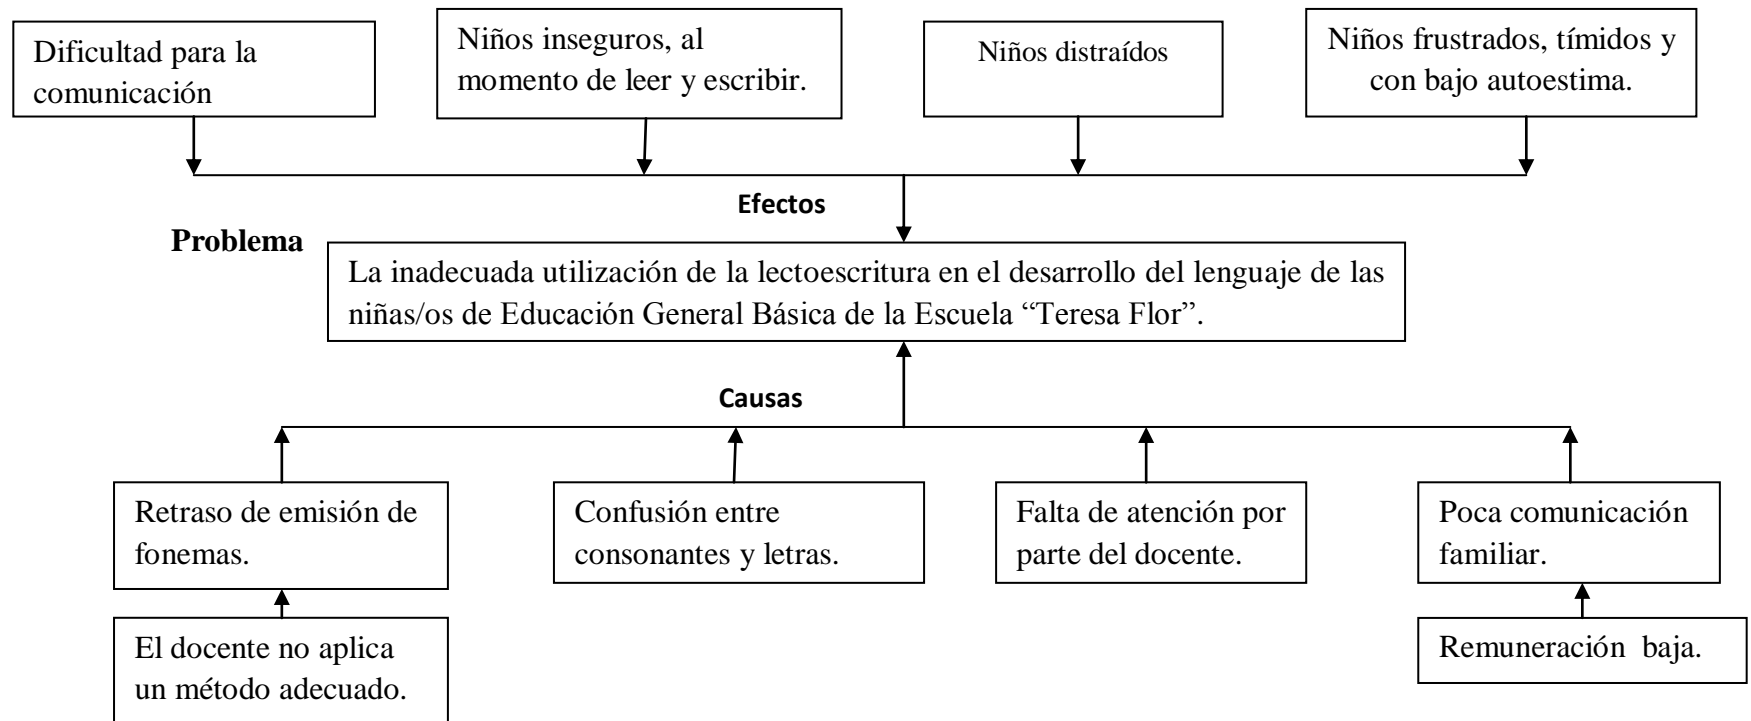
Dificultad para la comunicación

Niños inseguros, al momento de leer y escribir.

Niños distraídos

Niños frustrados, tímidos y con bajo autoestima.

Efectos

Problema

La inadecuada utilización de la lectoescritura en el desarrollo del lenguaje de las niñas/os de Educación General Básica de la Escuela “Teresa Flor”.

Causas

Retraso de emisión de fonemas.

Confusión entre consonantes y letras.

Falta de atención por parte del docente.

Poca comunicación familiar.

El docente no aplica un método adecuado.

Remuneración baja.